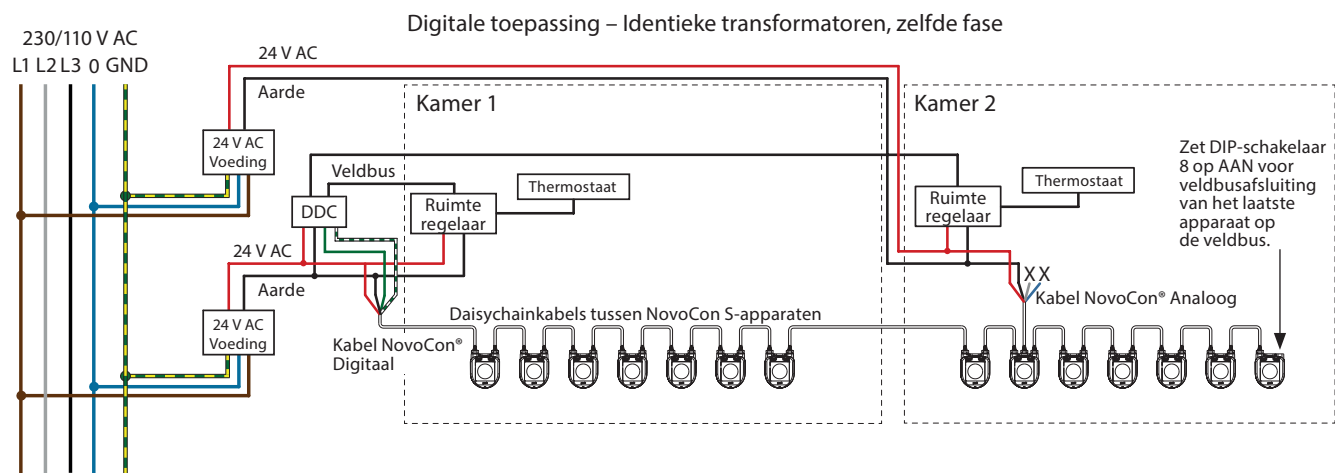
Digitale toepassing – Identieke transformatoren, zelfde fase

230/110 V AC
L1 L2 L3 0 GND

24 V AC
Aarde

24 V AC Voeding

Kamer 1

Veldbus

DDC

Ruimte regelaar

Thermostaat

24 V AC
Aarde

24 V AC Voeding

Kabel NovoCon® Digitaal

Daisychainkabels tussen NovoCon S-apparaten

Kamer 2

Ruimte regelaar

Thermostaat

X X

Kabel NovoCon® Analoog

Zet DIP-schakelaar 8 op AAN voor veldbusafsluiting van het laatste apparaat op de veldbus.